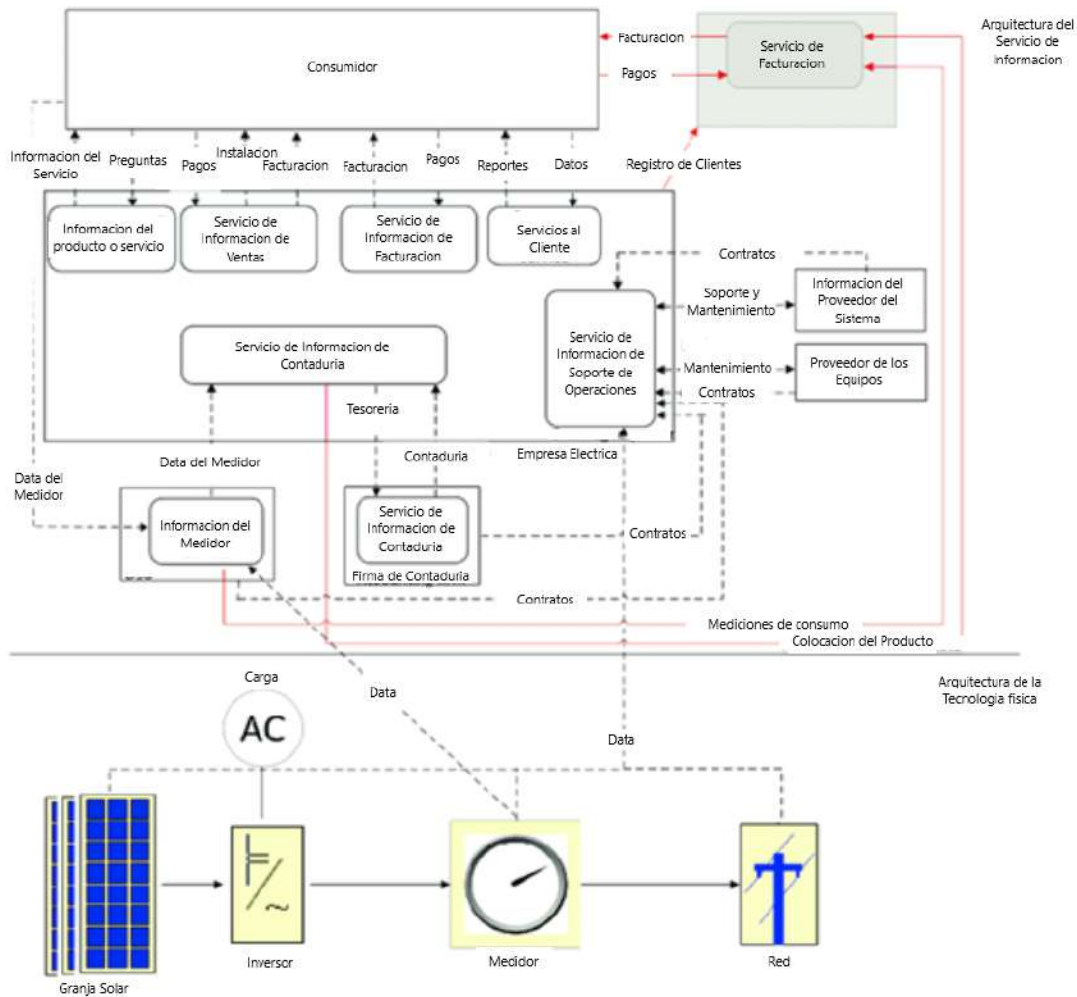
Consumidor

Facturacion

Pagos

Servicio de Facturacion

Arquitectura del Servicio de informacion

Informacion del Servicio

Preguntas

Pagos

Instalacion

Facturacion

Facturacion

Pagos

Reportes

Datos

Registro de Clientes

Informacion del producto o servicio

Servicio de Informacion de Ventas

Servicio de Informacion de Facturacion

Servicios al Cliente

Contratos

Soporte y Mantenimiento

Informacion del Proveedor del Sistema

Servicio de Informacion de Contaduria

Servicio de Informacion de Soporte de Operaciones

Mantenimiento

Proveedor de los Equipos

Contratos

Tesoreria

Empresa Electrica

Data del Medidor

Data del Medidor

Contaduria

Informacion del Medidor

Servicio de Informacion de Contaduria

Firma de Contaduria

Contratos

Contratos

Mediciones de consumo

Colocacion del Producto

Carga

AC

Data

Data

Arquitectura de la Tecnologia fisica

Granja Solar

Inversor

Medidor

Red